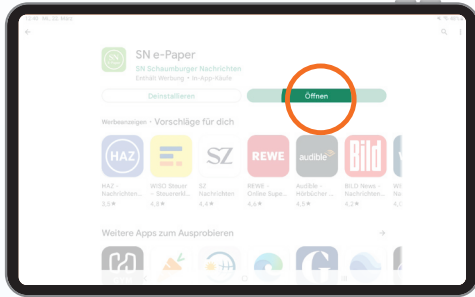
13:40 Mi. 22. März

SN e-Paper
SN Schaumburger Nachrichten
Enthält Werbung • In-App-Käufe

Deinstallieren
Öffnen

Werbeanzeige · Vorschläge für dich

HAZ
HAZ - Nachrichten
3,5 ★

WISO Steuer - Steuererkl...
4,5 ★

SZ
SZ Nachrichten
4,4 ★

REWE
REWE - Online Supe...
4,5 ★

audible
Audible - Hörbücher ...
4,5 ★

BILD
BILD News - Nachrichten
4,2 ★

Weitere Apps zum Ausprobieren